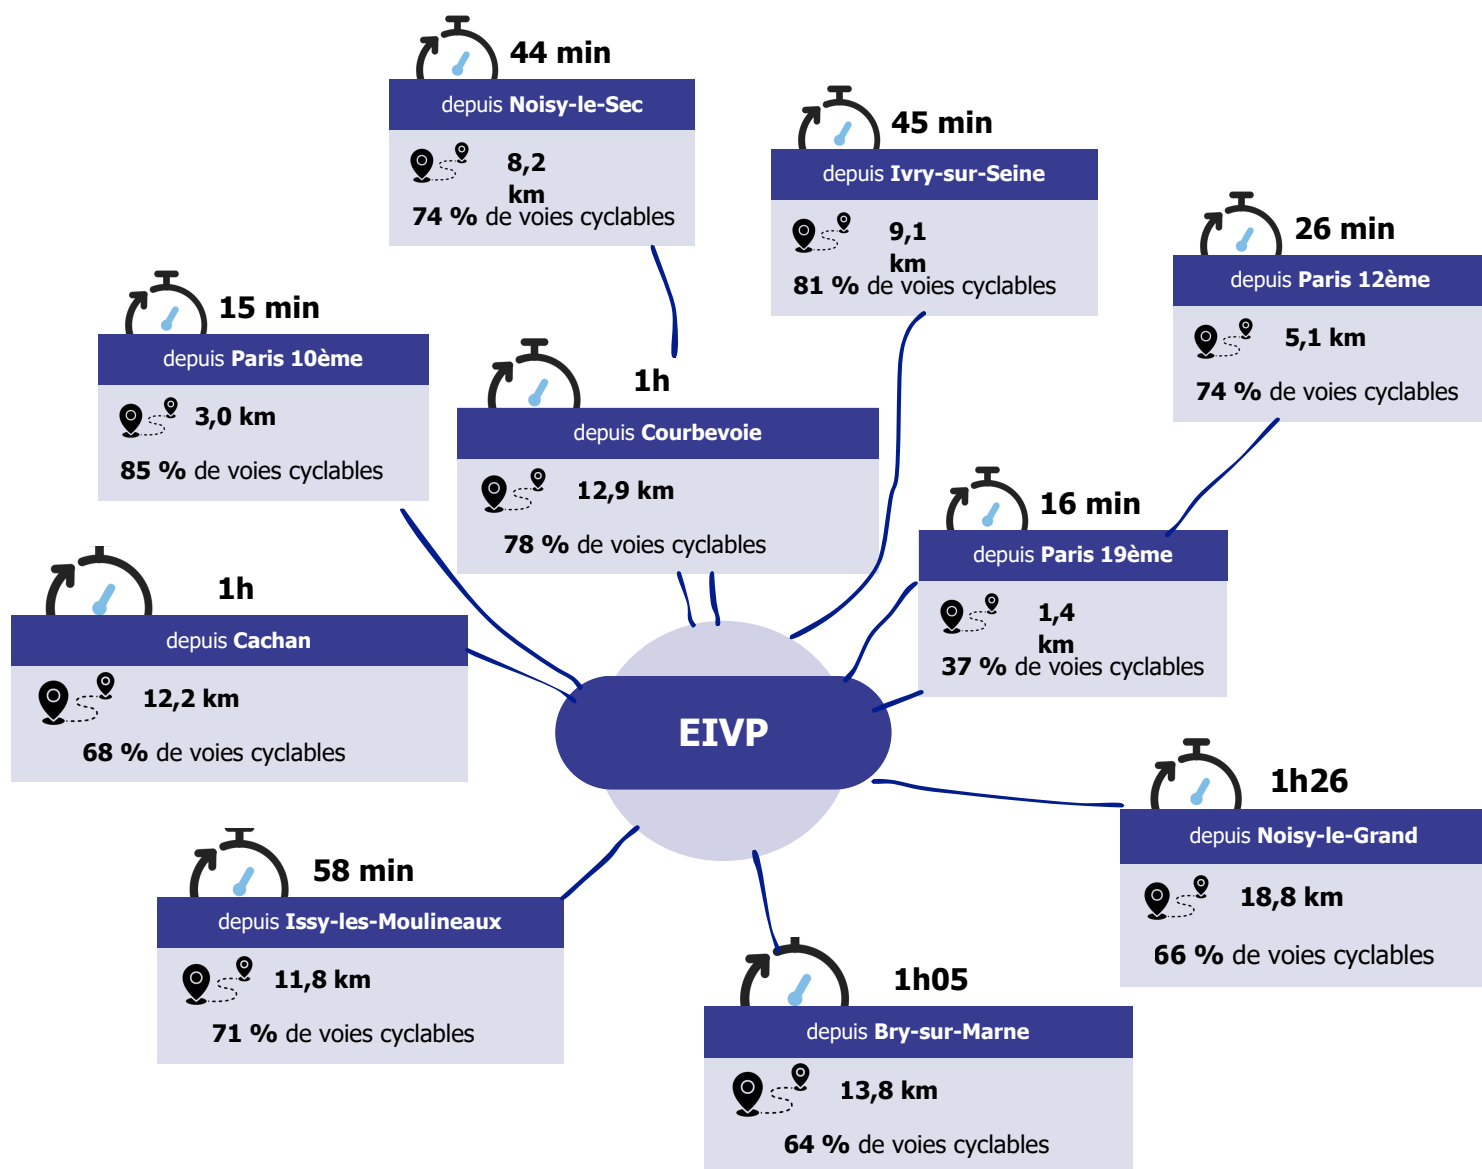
44 min
depuis Noisy-le-Sec
8,2 km
74 % de voies cyclables

45 min
depuis Ivry-sur-Seine
9,1 km
81 % de voies cyclables

26 min
depuis Paris 12ème
5,1 km
74 % de voies cyclables

15 min
depuis Paris 10ème
3,0 km
85 % de voies cyclables

1h
depuis Courbevoie
12,9 km
78 % de voies cyclables

16 min
depuis Paris 19ème
1,4 km
37 % de voies cyclables

1h
depuis Cachan
12,2 km
68 % de voies cyclables

EIVP

1h26
depuis Noisy-le-Grand
18,8 km
66 % de voies cyclables

58 min
depuis Issy-les-Moulineaux
11,8 km
71 % de voies cyclables

1h05
depuis Bry-sur-Marne
13,8 km
64 % de voies cyclables